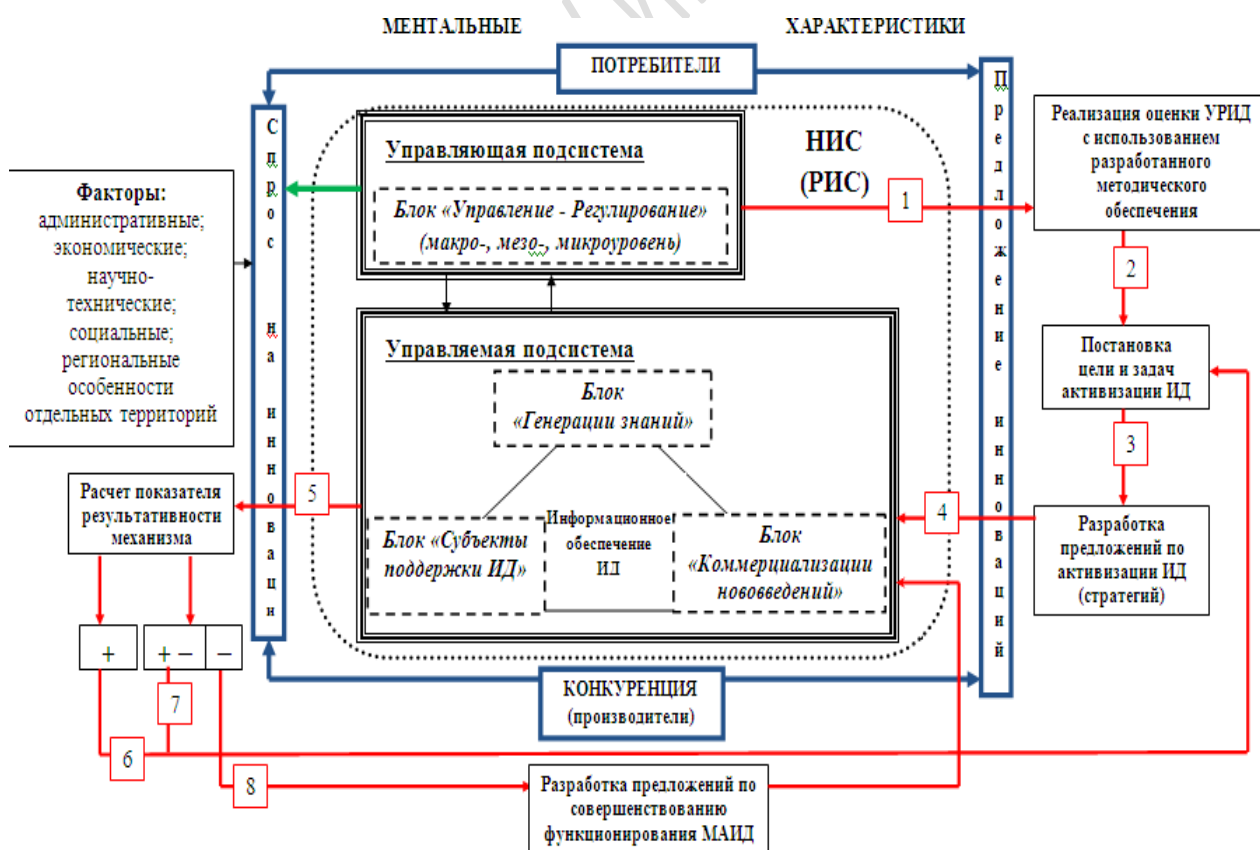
МЕНТАЛЬНЫЕ ХАРАКТЕРИСТИКИ

ПОТРЕБИТЕЛИ

Спрос на инновации

Предложение инноваций

НИС (РИС)

Управляющая подсистема

Блок «Управление - Регулирование» (макро-, мезо-, микроуровень)

Управляемая подсистема

Блок «Генерации знаний»

Блок «Субъекты поддержки ИД»

Информационное обеспечение ИД

Блок «Коммерциализации нововведений»

Факторы: административные; экономические; научно-технические; социальные; региональные особенности отдельных территорий

Реализация оценки УРИД с использованием разработанного методического обеспечения

1

2

Постановка цели и задач активизации ИД

3

Разработка предложений по активизации ИД (стратегий)

4

5

Расчет показателя результативности механизма

+

+ –

–

7

6

8

КОНКУРЕНЦИЯ (производители)

Разработка предложений по совершенствованию функционирования МАИД